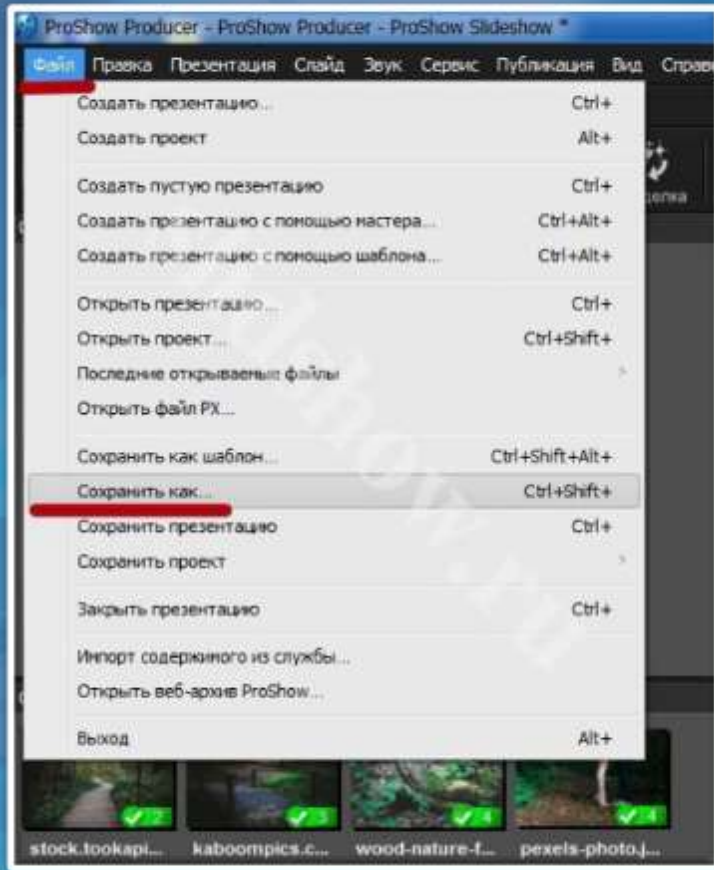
ProShow Producer - ProShow Producer - ProShow Slideshow *

Файл Правка Презентация Слайд Звук Сервис Публикация Вид Справ

Создать презентацию... Ctrl+
Создать проект Alt+

Создать пустую презентацию Ctrl+
Создать презентацию с помощью мастера... Ctrl+Alt+
Создать презентацию с помощью шаблона... Ctrl+Alt+

Открыть презентацию... Ctrl+
Открыть проект... Ctrl+Shift+
Последние открываемые файлы
Открыть файл PX...

Сохранить как шаблон... Ctrl+Shift+Alt+
Сохранить как... Ctrl+Shift+
Сохранить презентацию Ctrl+
Сохранить проект

Закрыть презентацию Ctrl+

Импорт содержимого из службы...
Открыть веб-архив ProShow...

Выход Alt+

делка

2 3 4 4

stock.tookapi... kaboompics.c... wood-nature-f... pexels-photo.j...